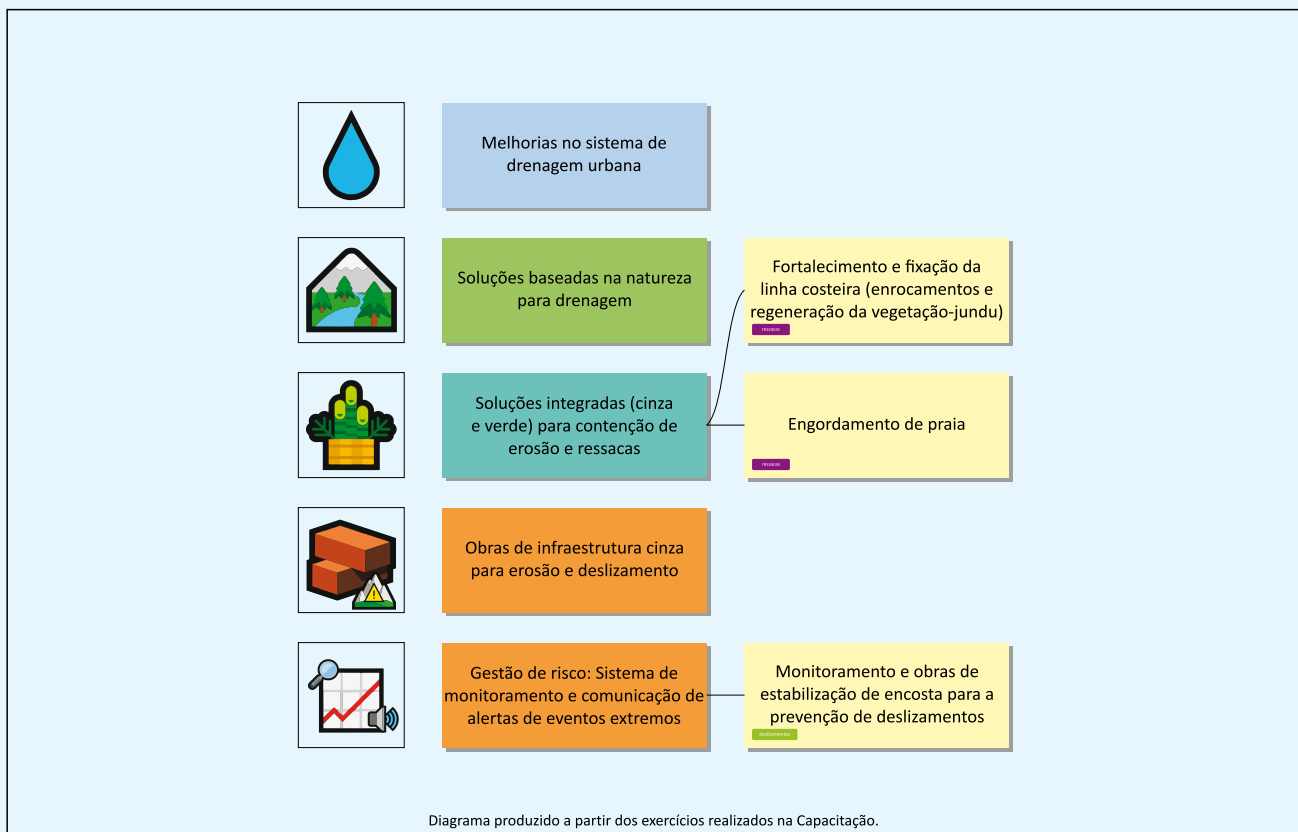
Melhorias no sistema de drenagem urbana

Soluções baseadas na natureza para drenagem

Fortalecimento e fixação da linha costeira (enrocamentos e regeneração da vegetação-jundu)

ressacas

Soluções integradas (cinza e verde) para contenção de erosão e ressacas

Engordamento de praia

ressacas

Obras de infraestrutura cinza para erosão e deslizamento

Gestão de risco: Sistema de monitoramento e comunicação de alertas de eventos extremos

Monitoramento e obras de estabilização de encosta para a prevenção de deslizamentos

deslizamentos

Diagrama produzido a partir dos exercícios realizados na Capacitação.